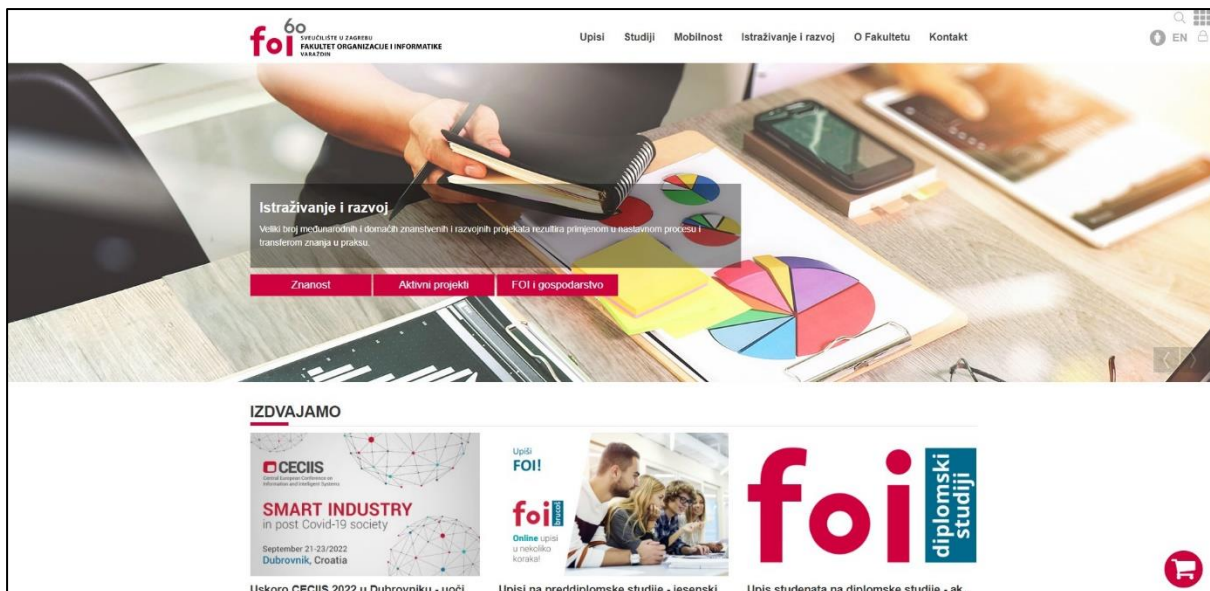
foi 60
SVEUČILIŠTE U ZAGREBU
FAKULTET ORGANIZACIJE I INFORMATIKE
VARAŽDIN

Upisi Studiji Mobilnost Istraživanje i razvoj O Fakultetu Kontakt

EN

Istraživanje i razvoj

Veliki broj međunarodnih i domaćih znanstvenih i razvojnih projekata rezultira primjenom u nastavnom procesu i transferom znanja u praksu.

Znanost
Aktivni projekti
FOI i gospodarstvo

IZDVAJAMO

CECIIS
Central European Conference on Information and Intelligent Systems
SMART INDUSTRY
in post Covid-19 society
September 21-23/2022
Dubrovnik, Croatia

Uskoro CECIIS 2022 u Dubrovniku - uoči

Upiši FOI!
foi bruco!
Online upisi u nekoliko koraka!

Upisi na preddiplomske studije - jesenski

foi diplomski studiji

Upis studenata na diplomske studije - ak.